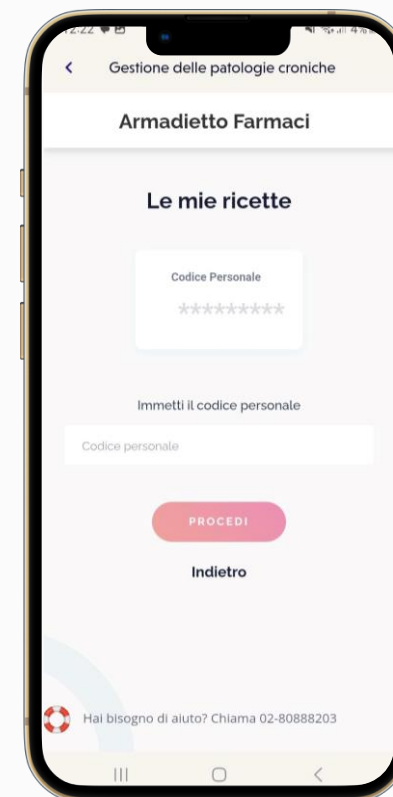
12:22 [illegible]

<

Gestione delle patologie croniche

Armadietto Farmaci

Le mie ricette

Codice Personale

*********

Immetti il codice personale

Codice personale

PROCEDI

Indietro

Hai bisogno di aiuto? Chiama 02-80888203

|||

<